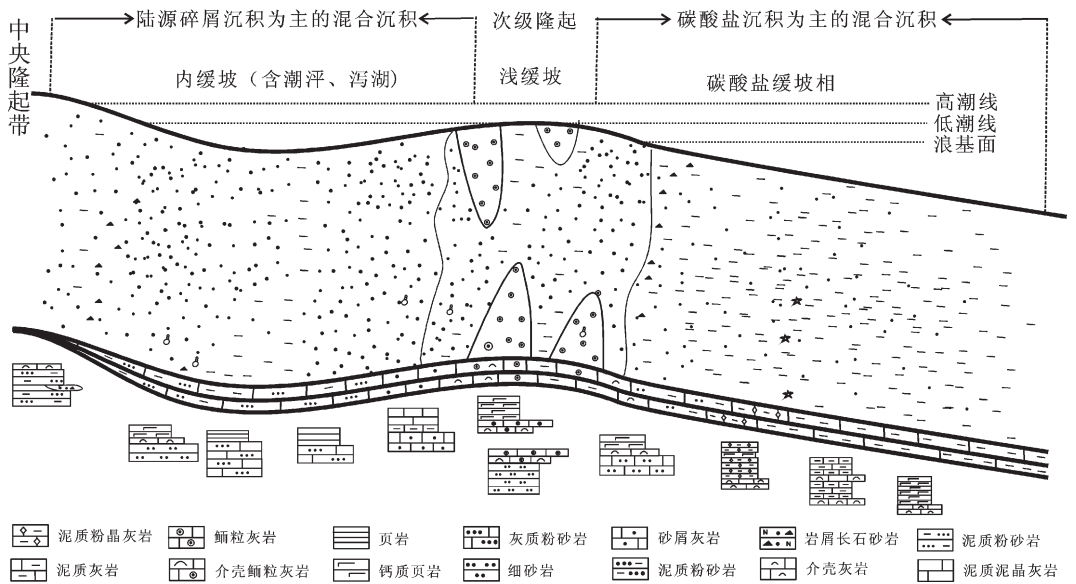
中央隆起带

陆源碎屑沉积为主的混合沉积
次级隆起
碳酸盐沉积为主的混合沉积

内缓坡（含潮坪、泻湖）
浅缓坡
碳酸盐缓坡相

高潮线
低潮线
浪基面

泥质粉晶灰岩
鲕粒灰岩
页岩
灰质粉砂岩
砂屑灰岩
岩屑长石砂岩
泥质粉砂岩
泥质灰岩
介壳鲕粒灰岩
钙质页岩
细砂岩
泥质粉砂岩
介壳灰岩
泥质泥晶灰岩